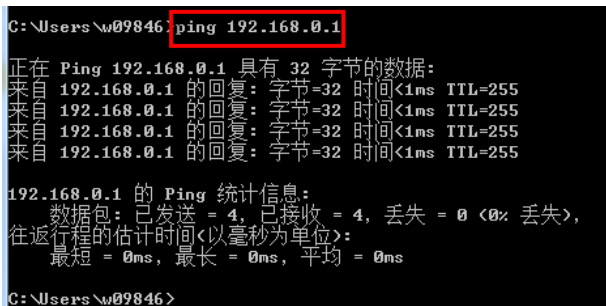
C:\Users\w09846>ping 192.168.0.1

正在 Ping 192.168.0.1 具有 32 字节的数据:
来自 192.168.0.1 的回复: 字节=32 时间<1ms TTL=255
来自 192.168.0.1 的回复: 字节=32 时间<1ms TTL=255
来自 192.168.0.1 的回复: 字节=32 时间<1ms TTL=255
来自 192.168.0.1 的回复: 字节=32 时间<1ms TTL=255

192.168.0.1 的 Ping 统计信息:
数据包: 已发送 = 4, 已接收 = 4, 丢失 = 0 (0% 丢失),
往返行程的估计时间(以毫秒为单位):
最短 = 0ms, 最长 = 0ms, 平均 = 0ms

C:\Users\w09846>